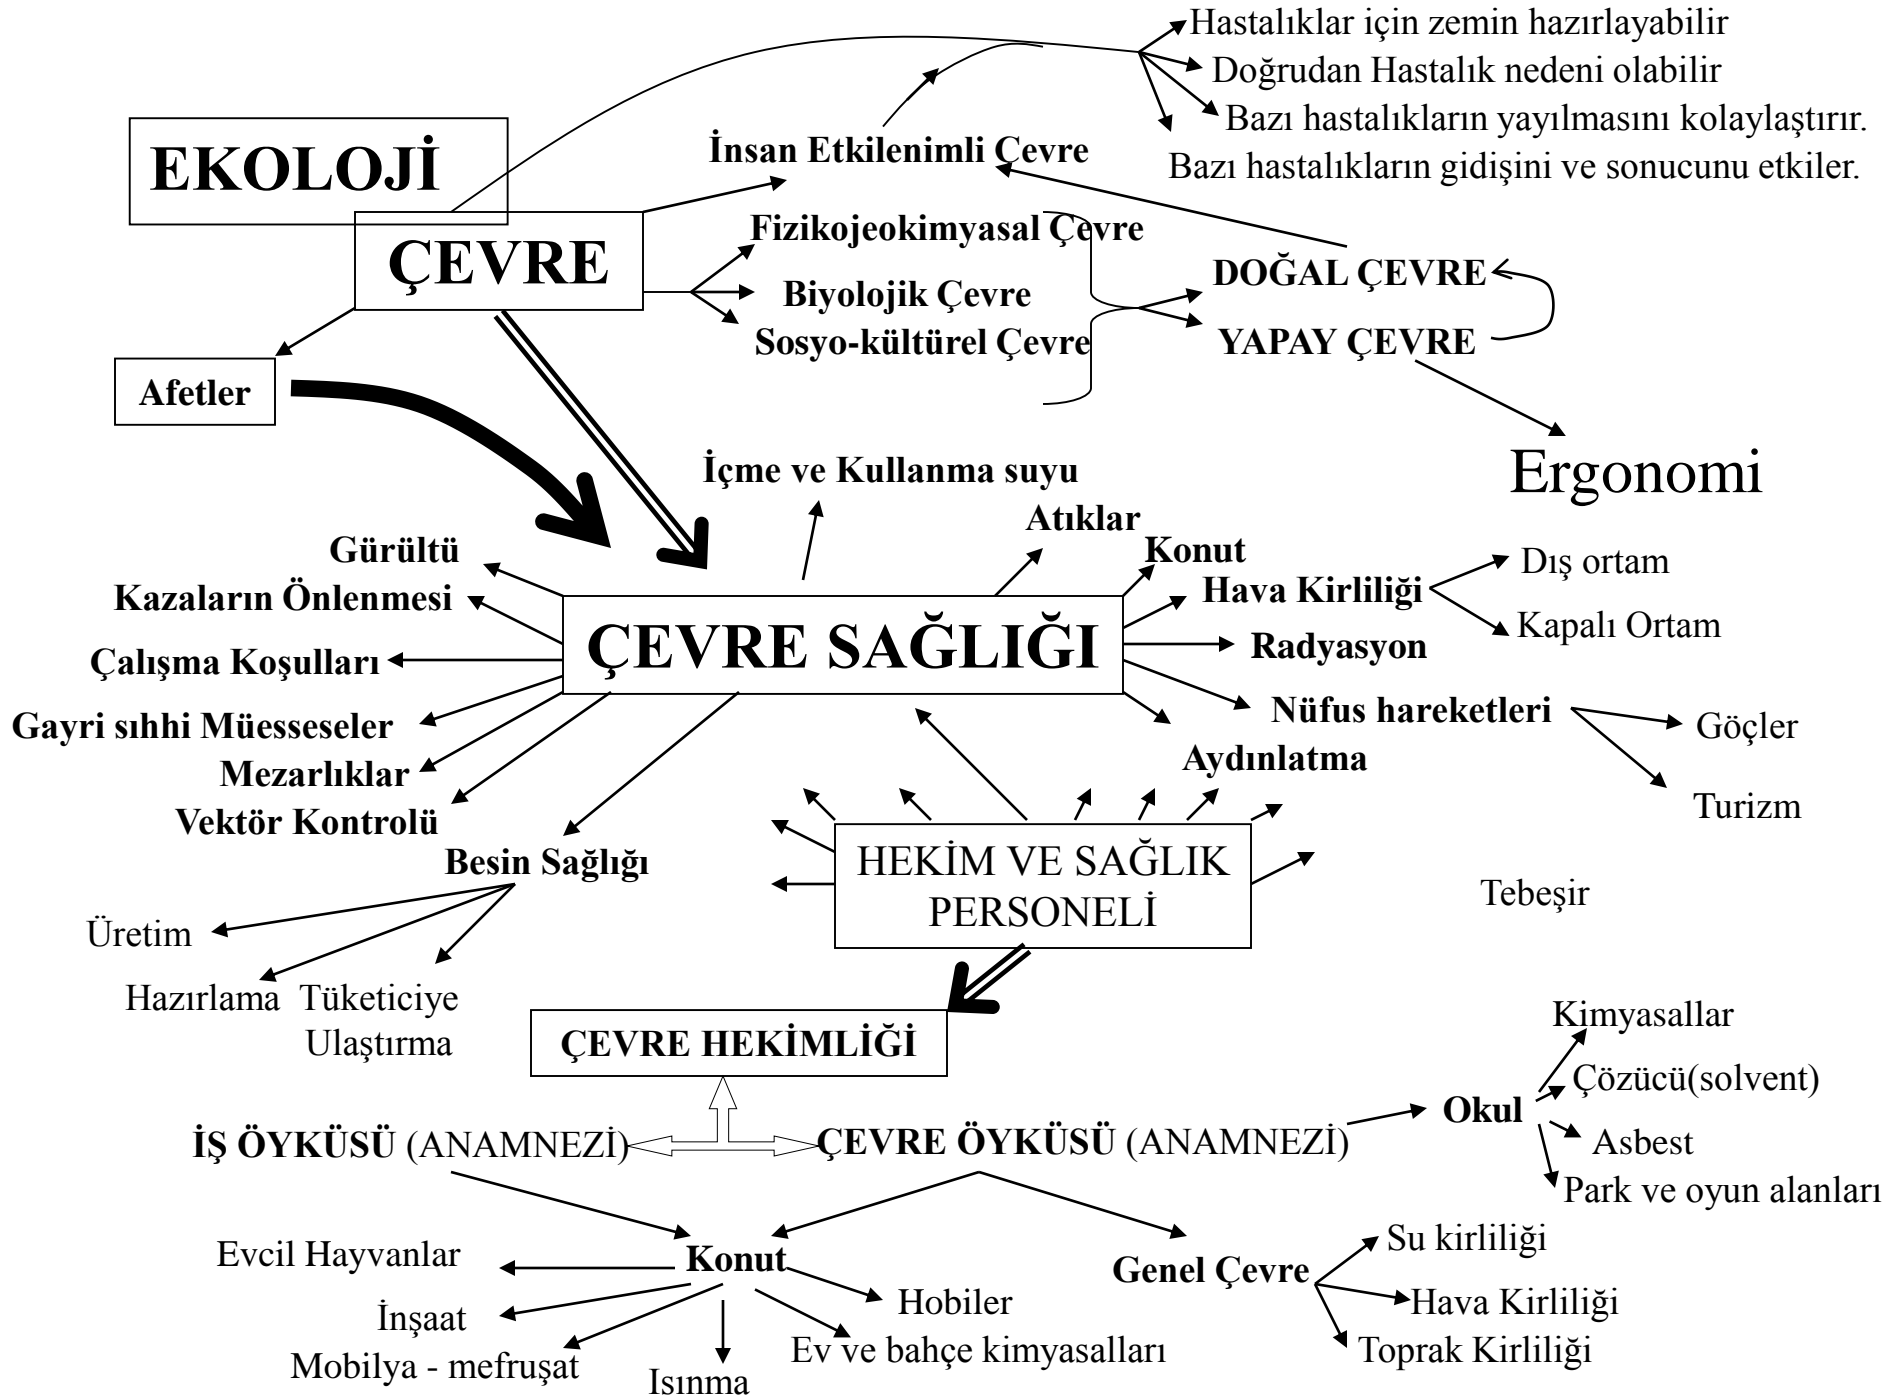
Hastalıklar için zemin hazırlayabilir
Doğrudan Hastalık nedeni olabilir
Bazı hastalıkların yayılmasını kolaylaştırır.
Bazı hastalıkların gidişini ve sonucunu etkiler.

EKOLOJİ

ÇEVRE

İnsan Etkilenimli Çevre
Fizikojeokimyasal Çevre
Biyolojik Çevre
Sosyo-kültürel Çevre

DOĞAL ÇEVRE
YAPAY ÇEVRE

Ergonomi

Afetler

İçme ve Kullanma suyu
Atıklar
Konut
Hava Kirliliği
Dış ortam
Kapalı Ortam
Radyasyon
Nüfus hareketleri
Göçler
Turizm
Aydınlatma

Gürültü
Kazaların Önlenmesi
Çalışma Koşulları
Gayri sıhhi Müesseseler
Mezarlıklar
Vektör Kontrolü

ÇEVRE SAĞLIĞI

Besin Sağlığı
Üretim
Hazırlama
Tüketiciye Ulaştırma

HEKİM VE SAĞLIK PERSONELİ

Tebeşir

ÇEVRE HEKİMLİĞİ

İŞ ÖYKÜSÜ (ANAMNEZİ)
ÇEVRE ÖYKÜSÜ (ANAMNEZİ)

Okul
Kimyasallar
Çözücü(solvent)
Asbest
Park ve oyun alanları

Konut
Evcil Hayvanlar
İnşaat
Mobilya - mefruşat
Isınma
Ev ve bahçe kimyasalları
Hobiler

Genel Çevre
Su kirliliği
Hava Kirliliği
Toprak Kirliliği